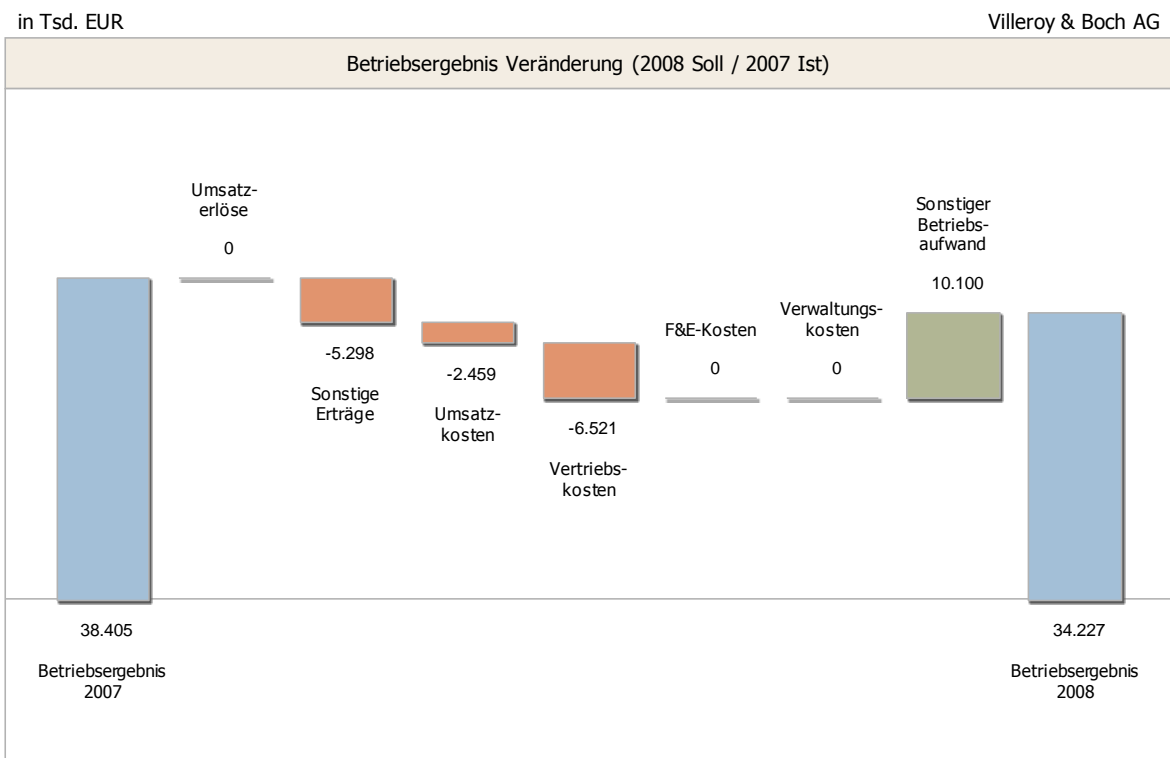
in Tsd. EUR

Villeroy & Boch AG

Betriebsergebnis Veränderung (2008 Soll / 2007 Ist)

Umsatzerlöse

0

-5.298

Sonstige Erträge

-2.459

Umsatzkosten

-6.521

Vertriebskosten

F&E-Kosten

0

Verwaltungskosten

0

Sonstiger Betriebsaufwand

10.100

38.405

Betriebsergebnis 2007

34.227

Betriebsergebnis 2008